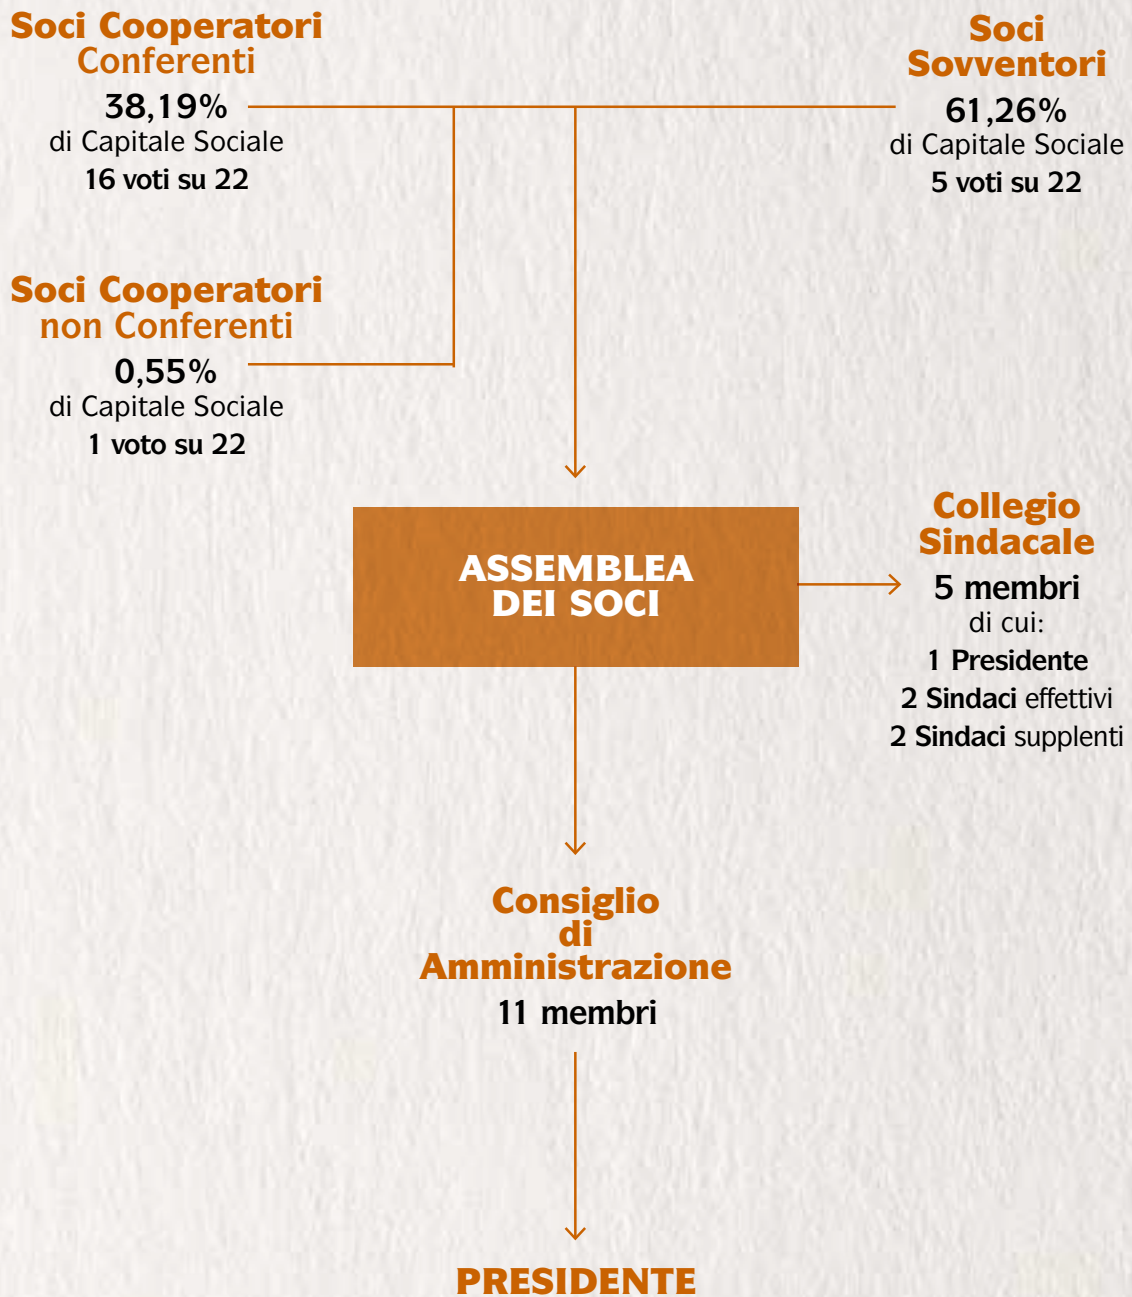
Soci Cooperatori Conferenti
38,19%
di Capitale Sociale
16 voti su 22

Soci Sovventori
61,26%
di Capitale Sociale
5 voti su 22

Soci Cooperatori non Conferenti
0,55%
di Capitale Sociale
1 voto su 22

ASSEMBLEA DEI SOCI

Collegio Sindacale
5 membri
di cui:
1 Presidente
2 Sindaci effettivi
2 Sindaci supplenti

Consiglio di Amministrazione
11 membri

PRESIDENTE